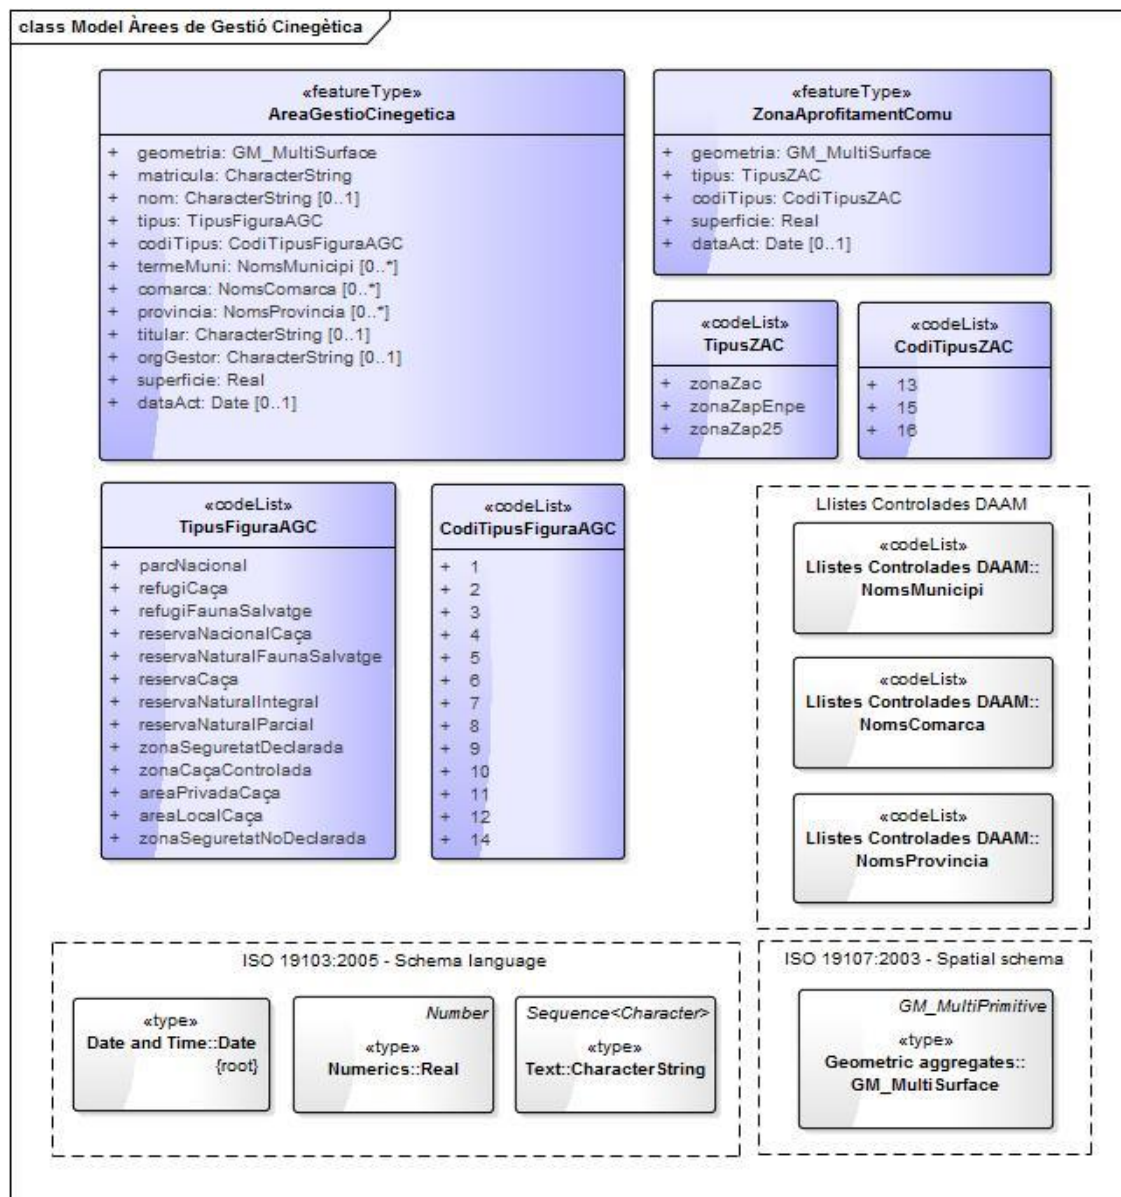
class Model Àrees de Gestió Cinegètica

«featureType»
AreaGestioCinegetica

+ geometria: GM_MultiSurface
+ matricula: CharacterString
+ nom: CharacterString [0..1]
+ tipus: TipusFiguraAGC
+ codiTipus: CodiTipusFiguraAGC
+ termeMuni: NomsMunicipi [0..*]
+ comarca: NomsComarca [0..*]
+ provincia: NomsProvincia [0..*]
+ titular: CharacterString [0..1]
+ orgGestor: CharacterString [0..1]
+ superficie: Real
+ dataAct: Date [0..1]

«featureType»
ZonaAprofitamentComu

+ geometria: GM_MultiSurface
+ tipus: TipusZAC
+ codiTipus: CodiTipusZAC
+ superficie: Real
+ dataAct: Date [0..1]

«codeList»
TipusZAC

+ zonaZac
+ zonaZapEnpe
+ zonaZap25

«codeList»
CodiTipusZAC

+ 13
+ 15
+ 16

«codeList»
TipusFiguraAGC

+ parcNacional
+ refugiCaça
+ refugiFaunaSalvatge
+ reservaNacionalCaça
+ reservaNaturalFaunaSalvatge
+ reservaCaça
+ reservaNaturalIntegral
+ reservaNaturalParcial
+ zonaSeguretatDeclarada
+ zonaCaçaControlada
+ areaPrivadaCaça
+ areaLocalCaça
+ zonaSeguretatNoDeclarada

«codeList»
CodiTipusFiguraAGC

+ 1
+ 2
+ 3
+ 4
+ 5
+ 6
+ 7
+ 8
+ 9
+ 10
+ 11
+ 12
+ 14

Llistes Controlades DAAM

«codeList»
Llistes Controlades DAAM::
NomsMunicipi

«codeList»
Llistes Controlades DAAM::
NomsComarca

«codeList»
Llistes Controlades DAAM::
NomsProvincia

ISO 19103:2005 - Schema language

«type»
Date and Time::Date
{root}

Number
«type»
Numerics::Real

Sequence<Character>
«type»
Text::CharacterString

ISO 19107:2003 - Spatial schema

GM_MultiPrimitive
«type»
Geometric aggregates::
GM_MultiSurface